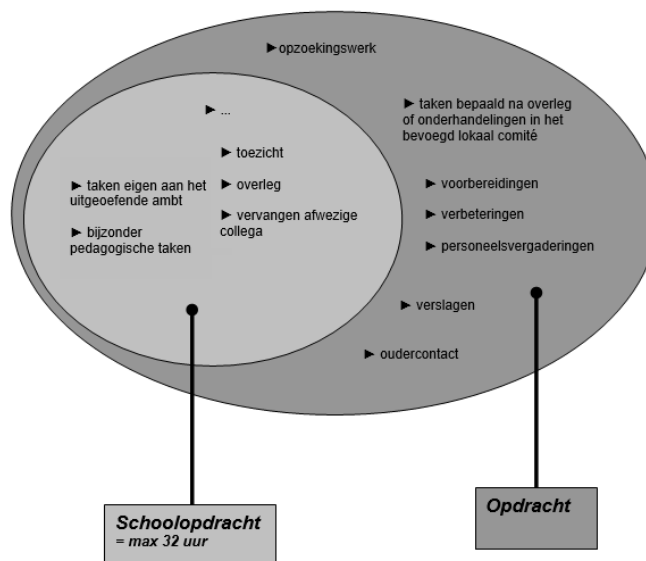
► opzoekingswerk

► ...

► taken bepaald na overleg of onderhandelingen in het bevoegd lokaal comité

► toezicht

► overleg

► vervangen afwezige collega

► taken eigen aan het uitgeoefende ambt

► bijzonder pedagogische taken

► voorbereidingen

► verbeteringen

► personeelsvergaderingen

► verslagen

► oudercontact

Schoolopdracht
= max 32 uur

Opdracht